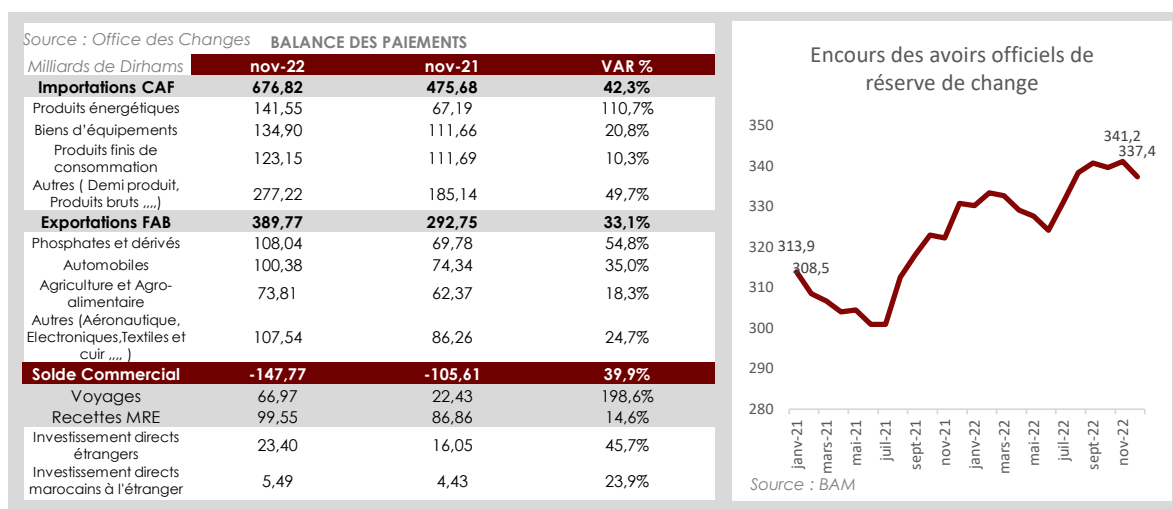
Source : Office des Changes BALANCE DES PAIEMENTS

| Milliards de Dirhams | nov-22 | nov-21 | VAR % |
|---|---|---|---|
| Importations CAF | 676,82 | 475,68 | 42,3% |
| Produits énergétiques | 141,55 | 67,19 | 110,7% |
| Biens d'équipements | 134,90 | 111,66 | 20,8% |
| Produits finis de consommation | 123,15 | 111,69 | 10,3% |
| Autres ( Demi produit, Produits bruts ,,,,) | 277,22 | 185,14 | 49,7% |
| Exportations FAB | 389,77 | 292,75 | 33,1% |
| Phosphates et dérivés | 108,04 | 69,78 | 54,8% |
| Automobiles | 100,38 | 74,34 | 35,0% |
| Agriculture et Agro-alimentaire | 73,81 | 62,37 | 18,3% |
| Autres (Aéronautique, Electroniques,Textiles et cuir ,,,, ) | 107,54 | 86,26 | 24,7% |
| Solde Commercial | -147,77 | -105,61 | 39,9% |
| Voyages | 66,97 | 22,43 | 198,6% |
| Recettes MRE | 99,55 | 86,86 | 14,6% |
| Investissement directs étrangers | 23,40 | 16,05 | 45,7% |
| Investissement directs marocains à l'étranger | 5,49 | 4,43 | 23,9% |

Encours des avoirs officiels de réserve de change

350
340
330
320
310
300
290
280

313,9
308,5
341,2
337,4

janv-21
mars-21
mai-21
juil-21
sept-21
nov-21
janv-22
mars-22
mai-22
juil-22
sept-22
nov-22

Source : BAM